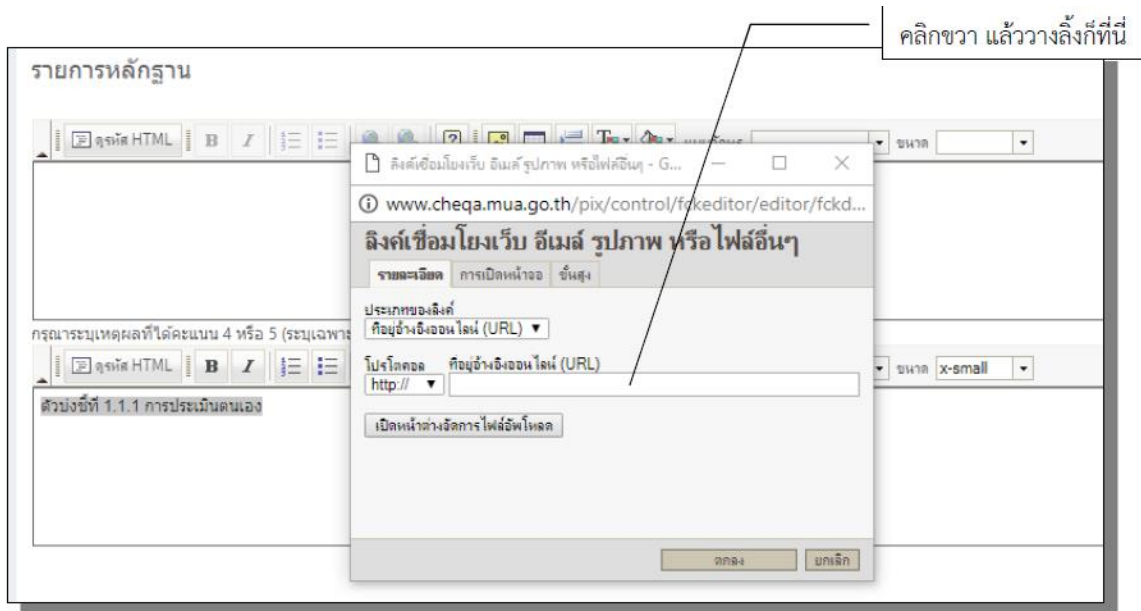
คลิกขวา แล้ววางลิ้งก์ที่นี่

รายการหลักฐาน

ดูรหัส HTML B I

ขนาด

ลิงค์เชื่อมโยงเว็บ อีเมล์ รูปภาพ หรือไฟล์อื่นๆ - G...

www.cheqa.mua.go.th/pix/control/fckeditor/editor/fckd...

ลิงค์เชื่อมโยงเว็บ อีเมล์ รูปภาพ หรือไฟล์อื่นๆ

รายละเอียด การเปิดหน้าจอ ขั้นสูง

ประเภทของลิงค์
ที่อยู่อ้างอิงออนไลน์ (URL)

โปรโตคอล ที่อยู่อ้างอิงออนไลน์ (URL)
http://

เปิดหน้าต่างจัดการไฟล์อัพโหลด

กรุณาระบุเหตุผลที่ได้คะแนน 4 หรือ 5 (ระบุเฉพาะ

ดูรหัส HTML B I

ขนาด x-small

ตัวบ่งชี้ที่ 1.1.1 การประเมินตนเอง

ตกลง ยกเลิก